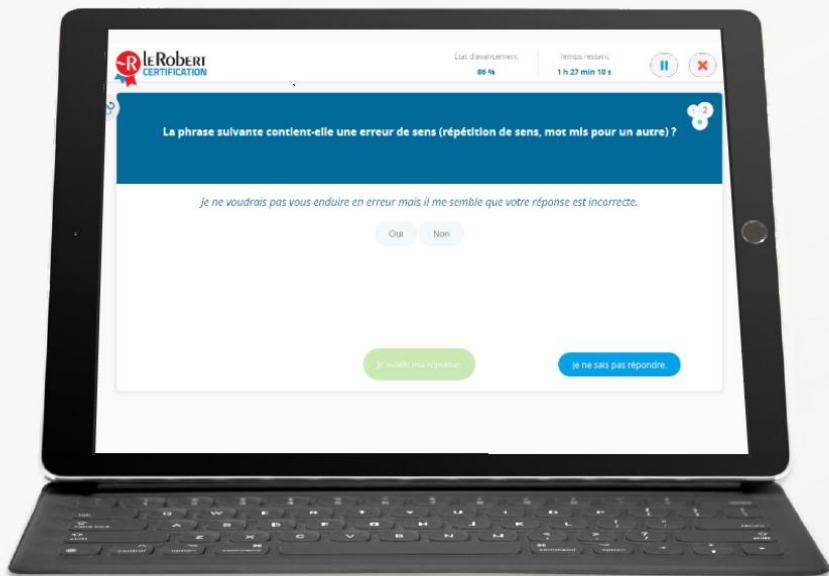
LeRobert
CERTIFICATION

État d'avancement
86 %

Temps restant
1 h 27 min 10 s

La phrase suivante contient-elle une erreur de sens (répétition de sens, mot mis pour un autre) ?

Je ne voudrais pas vous enduire en erreur mais il me semble que votre réponse est incorrecte.

Oui
Non

Je valide ma réponse.

Je ne sais pas répondre.